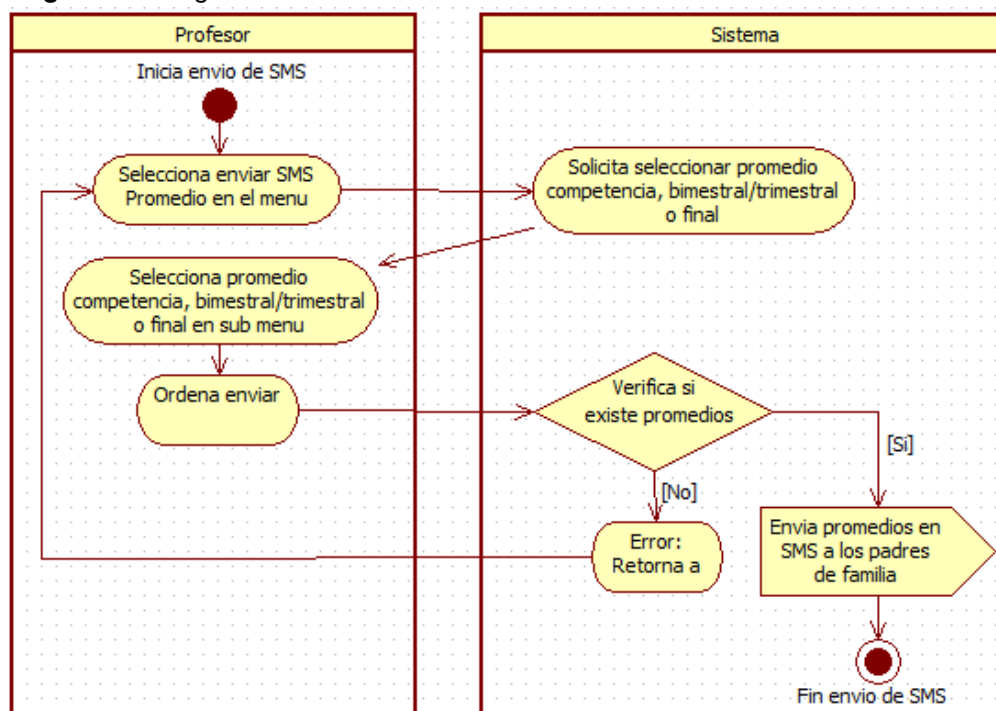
Profesor

Sistema

Inicia envio de SMS

Selecciona enviar SMS Promedio en el menu

Solicita seleccionar promedio competencia, bimestral/trimestral o final

Selecciona promedio competencia, bimestral/trimestral o final en sub menu

Ordena enviar

Verifica si existe promedios

[Si]

[No]

Error: Retorna a

Envia promedios en SMS a los padres de familia

Fin envio de SMS